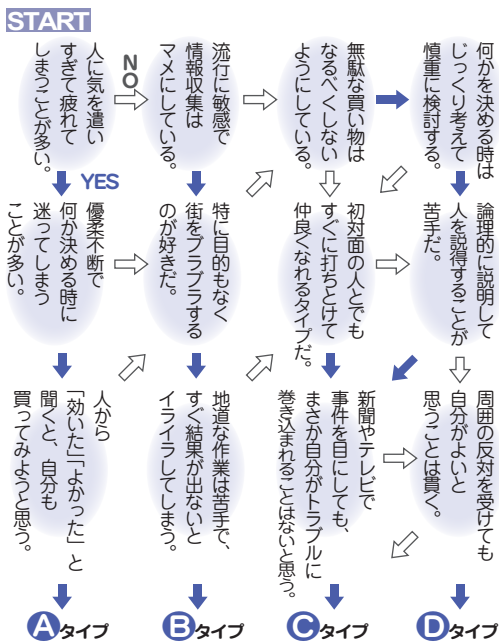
START

人に気を遣いすぎて疲れてしまうことが多い。

NO

YES

流行に敏感で情報収集はマメにしている。

無駄な買い物はなるべくしないようにしている。

何かを決める時はじっくり考えて慎重に検討する。

優柔不断で何か決める時に迷ってしまうことが多い。

特に目的もなく街をブラブラするのが好きだ。

初対面の人とでもすぐに打ちとけて仲良くなれるタイプだ。

論理的に説明して人を説得することが苦手だ。

人から「効いた」「よかった」と聞くと、自分も買ってみようと思う。

地道な作業は苦手で、すぐ結果が出ないとイライラしてしまう。

新聞やテレビで事件を目にしても、まさか自分がトラブルに巻き込まれることはないと思う。

周囲の反対を受けても自分がよいと思うことは貫く。

Aタイプ

Bタイプ

Cタイプ

Dタイプ